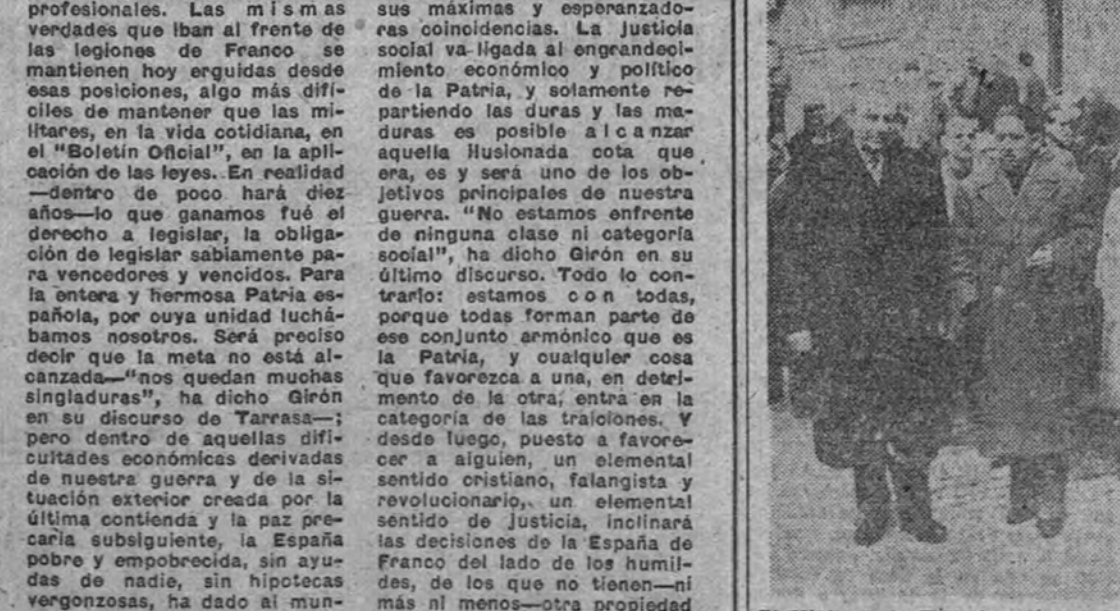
profesionales. Las mismas verdades que iban al frente de las legiones de Franco se mantienen hoy erguidas desde esas posiciones, algo más difíciles de mantener que las militares, en la vida cotidiana, en el "Boletín Oficial", en la aplicación de las leyes. En realidad —dentro de poco hará diez años—lo que ganamos fué el derecho a legislar, la obligación de legislar sabiamente para vencedores y vencidos. Para la entera y hermosa Patria española, por cuya unidad luchábamos nosotros. Será preciso decir que la meta no está alcanzada—"nos quedan muchas singladuras", ha dicho Girón en su discurso de Tarrasa—; pero dentro de aquellas dificultades económicas derivadas de nuestra guerra y de la situación exterior creada por la última contienda y la paz precaria subsiguiente, la España pobre y empobrecida, sin ayudas de nadie, sin hipotecas vergonzosas, ha dado al mun-

sus máximas y esperanzadoras coincidencias. La justicia social va ligada al engrandecimiento económico y político de la Patria, y solamente repartiendo las duras y las maduras es posible alcanzar aquella ilusionada cota que era, es y será uno de los objetivos principales de nuestra guerra. "No estamos enfrente de ninguna clase ni categoría social", ha dicho Girón en su último discurso. Todo lo contrario: estamos con todas, porque todas forman parte de ese conjunto armónico que es la Patria, y cualquier cosa que favorezca a una, en detrimento de la otra, entra en la categoría de las traiciones. Y desde luego, puesto a favorecer a alguien, un elemental sentido cristiano, falangista y revolucionario, un elemental sentido de justicia, inclinará las decisiones de la España de Franco del lado de los humildes, de los que no tienen—ni más ni menos—otra propiedad